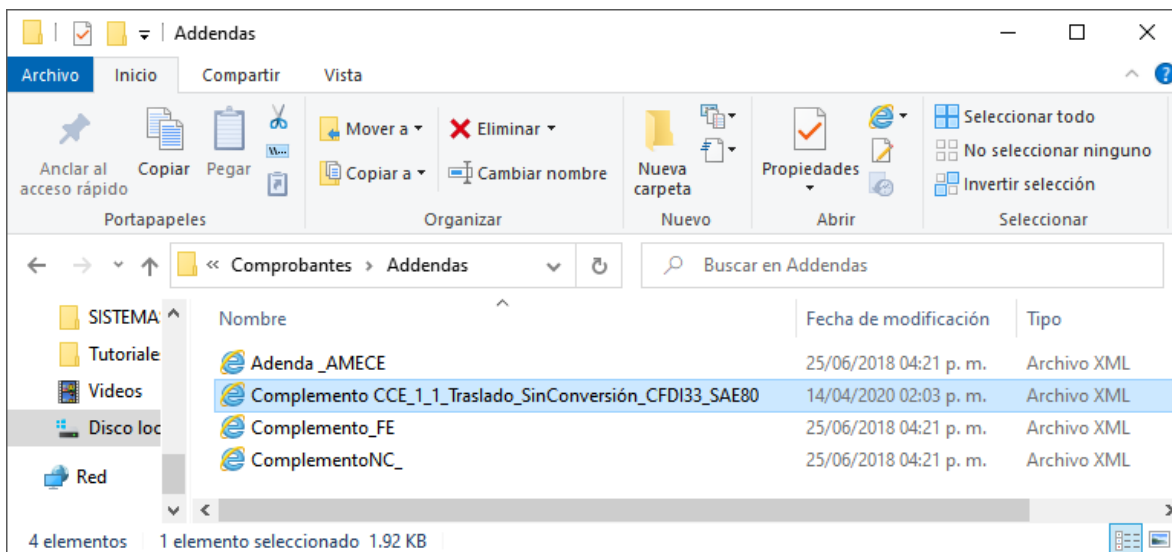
Addendas

Archivo Inicio Compartir Vista

Anclar al acceso rápido
Copiar
Pegar
Portapapeles

Mover a
Copiar a
Eliminar
Cambiar nombre
Organizar

Nueva carpeta
Nuevo

Propiedades
Abrir

Seleccionar todo
No seleccionar ninguno
Invertir selección
Seleccionar

« Comprobantes › Addendas

Buscar en Addendas

SISTEMA
Tutoriale
Videos
Disco loc
Red

| Nombre | Fecha de modificación | Tipo |
|---|---|---|
| Adenda _AMECE | 25/06/2018 04:21 p. m. | Archivo XML |
| Complemento CCE_1_1_Traslado_SinConversión_CFDI33_SAE80 | 14/04/2020 02:03 p. m. | Archivo XML |
| Complemento_FE | 25/06/2018 04:21 p. m. | Archivo XML |
| ComplementoNC_ | 25/06/2018 04:21 p. m. | Archivo XML |

4 elementos 1 elemento seleccionado 1.92 KB